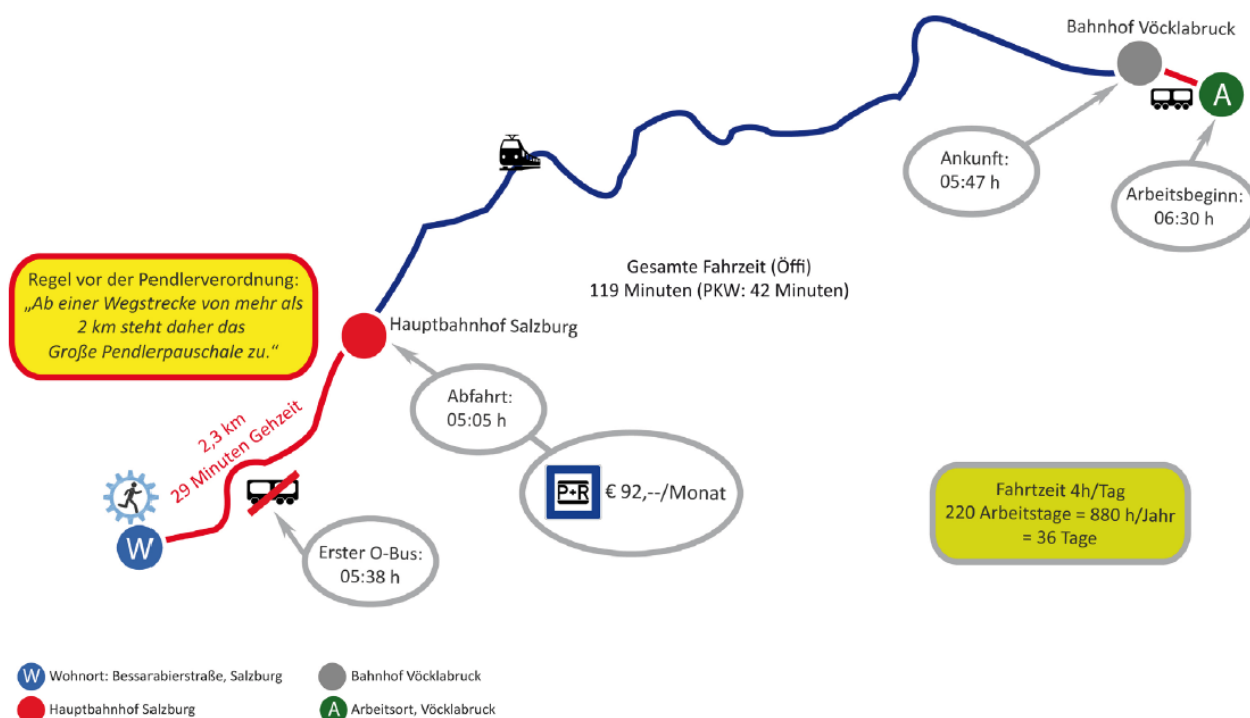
Bahnhof Vöcklabruck

A

Ankunft:
05:47 h

Arbeitsbeginn:
06:30 h

Regel vor der Pendlerverordnung:
„Ab einer Wegstrecke von mehr als 2 km steht daher das Große Pendlerpauschale zu.“

Gesamte Fahrzeit (Öffi)
119 Minuten (PKW: 42 Minuten)

Hauptbahnhof Salzburg

Abfahrt:
05:05 h

2,3 km
29 Minuten Gehzeit

P+R € 92,--/Monat

W

Erster O-Bus:
05:38 h

Fahrtzeit 4h/Tag
220 Arbeitstage = 880 h/Jahr
= 36 Tage

W Wohnort: Bessarabierstraße, Salzburg
Hauptbahnhof Salzburg
Bahnhof Vöcklabruck
A Arbeitsort, Vöcklabruck